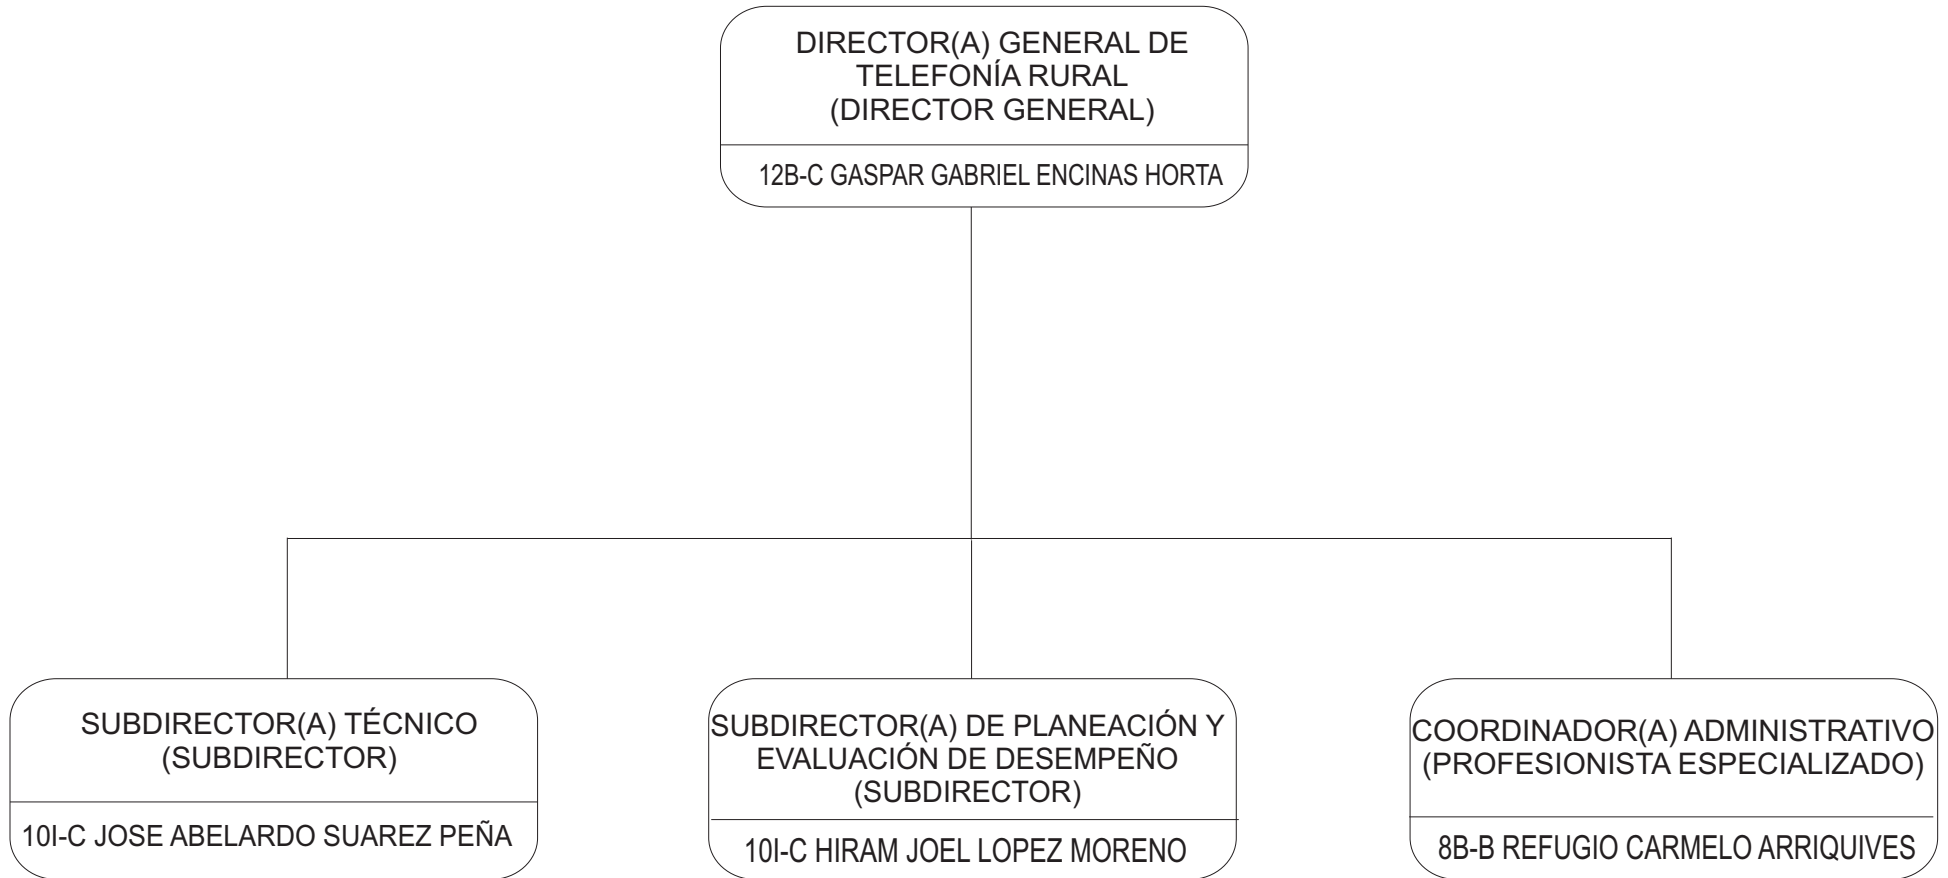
DIRECTOR(A) GENERAL DE TELEFONÍA RURAL (DIRECTOR GENERAL)

12B-C GASPAR GABRIEL ENCINAS HORTA

SUBDIRECTOR(A) TÉCNICO (SUBDIRECTOR)

10I-C JOSE ABELARDO SUAREZ PEÑA

SUBDIRECTOR(A) DE PLANEACIÓN Y EVALUACIÓN DE DESEMPEÑO (SUBDIRECTOR)

10I-C HIRAM JOEL LOPEZ MORENO

COORDINADOR(A) ADMINISTRATIVO (PROFESIONISTA ESPECIALIZADO)

8B-B REFUGIO CARMELO ARRIQUIVES